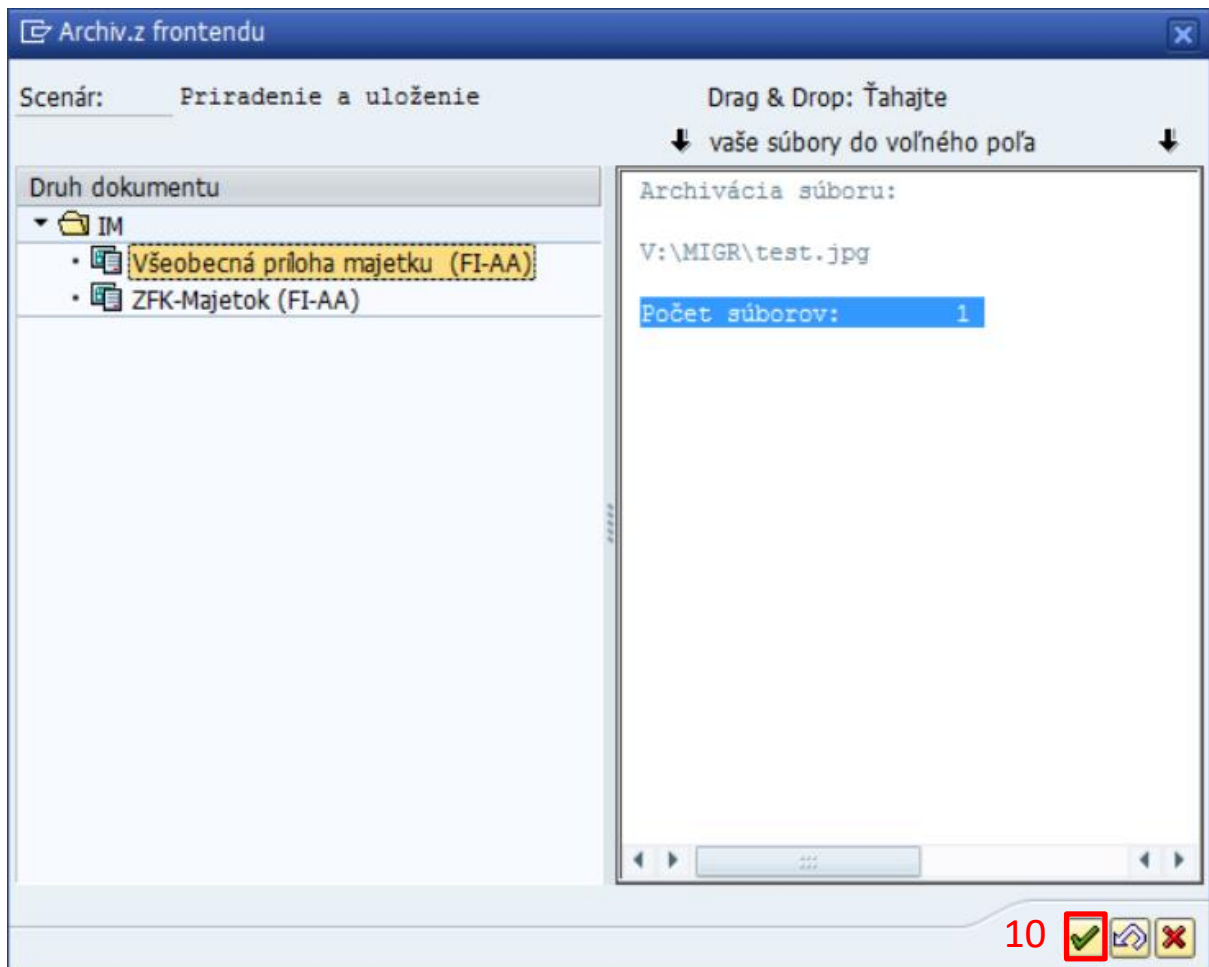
Archiv.z frontendu

Scenár: Priradenie a uloženie

Drag & Drop: Ťahajte

vaše súbory do voľného poľa

Druh dokumentu

IM

Všeobecná príloha majetku (FI-AA)

ZFK-Majetok (FI-AA)

Archivácia súboru:

V:\MIGR\test.jpg

Počet súborov: 1

10